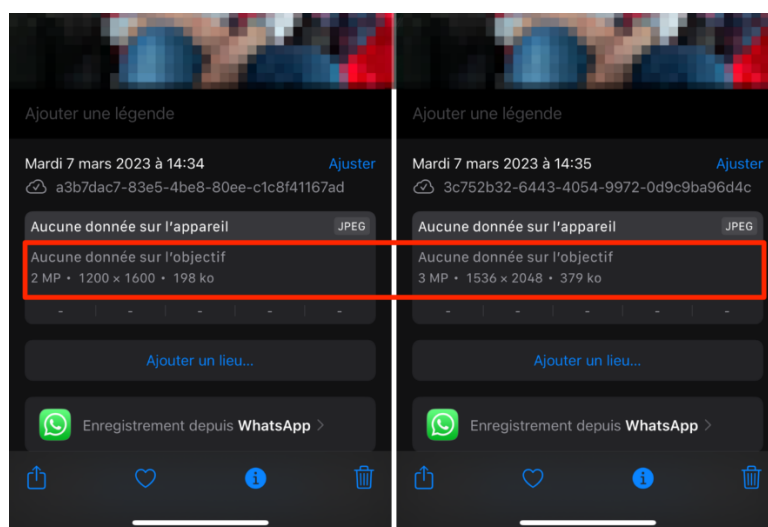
Ajouter une légende

Mardi 7 mars 2023 à 14:34 Ajuster
a3b7dac7-83e5-4be8-80ee-c1c8f41167ad

Aucune donnée sur l'appareil JPEG
Aucune donnée sur l'objectif
2 MP • 1200 × 1600 • 198 ko
- - - - -

Ajouter un lieu...

Enregistrement depuis WhatsApp >

Ajouter une légende

Mardi 7 mars 2023 à 14:35 Ajuster
3c752b32-6443-4054-9972-0d9c9ba96d4c

Aucune donnée sur l'appareil JPEG
Aucune donnée sur l'objectif
3 MP • 1536 × 2048 • 379 ko
- - - - -

Ajouter un lieu...

Enregistrement depuis WhatsApp >